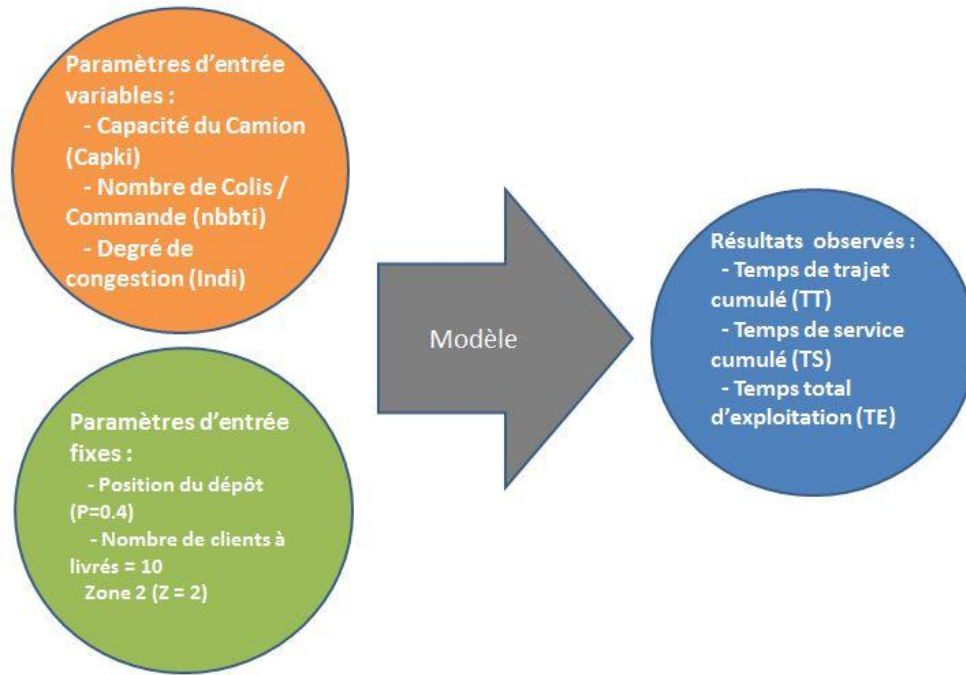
Paramètres d'entrée variables :
- Capacité du Camion (Capki)
- Nombre de Colis / Commande (nbbti)
- Degré de congestion (Indi)

Paramètres d'entrée fixes :
- Position du dépôt (P=0.4)
- Nombre de clients à livrés = 10
Zone 2 (Z = 2)

Modèle

Résultats observés :
- Temps de trajet cumulé (TT)
- Temps de service cumulé (TS)
- Temps total d'exploitation (TE)